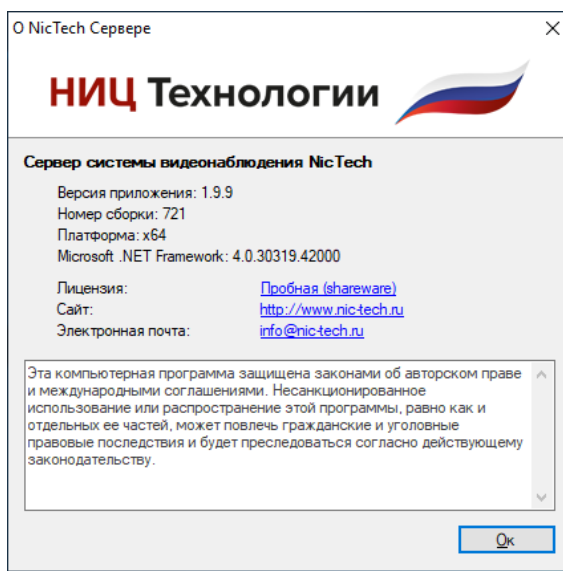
О NicTech Сервере

НИЦ Технологии

Сервер системы видеонаблюдения NicTech

Версия приложения: 1.9.9
Номер сборки: 721
Платформа: x64
Microsoft .NET Framework: 4.0.30319.42000

| Лицензия: | Пробная (shareware) |
|---|---|
| Сайт: | http://www.nic-tech.ru |
| Электронная почта: | info@nic-tech.ru |

Эта компьютерная программа защищена законами об авторском праве и международными соглашениями. Несанкционированное использование или распространение этой программы, равно как и отдельных ее частей, может повлечь гражданские и уголовные правовые последствия и будет преследоваться согласно действующему законодательству.

Ок